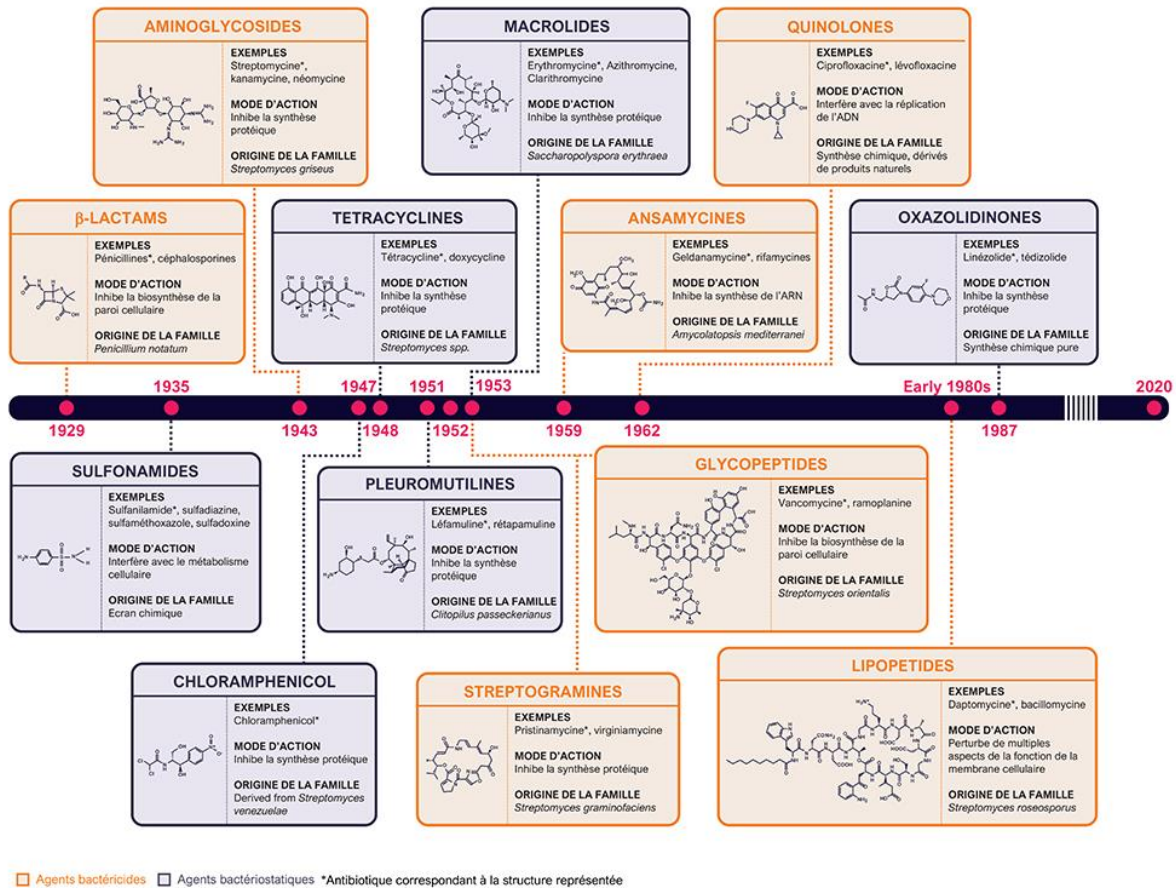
AMINOGLYCOSIDES
EXEMPLES
Streptomycine*, kanamycine, néomycine
MODE D'ACTION
Inhibe la synthèse protéique
ORIGINE DE LA FAMILLE
*Streptomyces griseus*

MACROLIDES
EXEMPLES
Erythromycine*, Azithromycine, Clarithromycine
MODE D'ACTION
Inhibe la synthèse protéique
ORIGINE DE LA FAMILLE
*Saccharopolyspora erythraea*

QUINOLONES
EXEMPLES
Ciprofloxacine*, lévofloxacine
MODE D'ACTION
Interfère avec la réplication de l'ADN
ORIGINE DE LA FAMILLE
Synthèse chimique, dérivés de produits naturels

β-LACTAMS
EXEMPLES
Pénicillines*, céphalosporines
MODE D'ACTION
Inhibe la biosynthèse de la paroi cellulaire
ORIGINE DE LA FAMILLE
*Penicillium notatum*

TETRACYCLINES
EXEMPLES
Tétracycline*, doxycycline
MODE D'ACTION
Inhibe la synthèse protéique
ORIGINE DE LA FAMILLE
*Streptomyces spp.*

ANSAMYCINES
EXEMPLES
Geldanamycine*, rifamycines
MODE D'ACTION
Inhibe la synthèse de l'ARN
ORIGINE DE LA FAMILLE
*Amycolatopsis mediterranei*

OXAZOLIDINONES
EXEMPLES
Linézolide*, tédizolide
MODE D'ACTION
Inhibe la synthèse protéique
ORIGINE DE LA FAMILLE
Synthèse chimique pure

1935 1947 1951 1953 Early 1980s 2020
1929 1943 1948 1952 1959 1962 1987

SULFONAMIDES
EXEMPLES
Sulfanilamide*, sulfadiazine, sulfaméthoxazole, sulfadoxine
MODE D'ACTION
Interfère avec le métabolisme cellulaire
ORIGINE DE LA FAMILLE
Ecran chimique

PLEUROMUTILINES
EXEMPLES
Léfamuline*, rétapamuline
MODE D'ACTION
Inhibe la synthèse protéique
ORIGINE DE LA FAMILLE
*Clitopilus passeckerianus*

GLYCOPEPTIDES
EXEMPLES
Vancomycine*, ramoplanine
MODE D'ACTION
Inhibe la biosynthèse de la paroi cellulaire
ORIGINE DE LA FAMILLE
*Streptomyces orientalis*

CHLORAMPHENICOL
EXEMPLES
Chloramphenicol*
MODE D'ACTION
Inhibe la synthèse protéique
ORIGINE DE LA FAMILLE
Derived from *Streptomyces venezuelae*

STREPTOGRAMINES
EXEMPLES
Pristinamycine*, virginiamycine
MODE D'ACTION
Inhibe la synthèse protéique
ORIGINE DE LA FAMILLE
*Streptomyces graminofaciens*

LIPOPETIDES
EXEMPLES
Daptomycine*, bacillomycine
MODE D'ACTION
Perturbe de multiples aspects de la fonction de la membrane cellulaire
ORIGINE DE LA FAMILLE
*Streptomyces roseosporus*

Agents bactéricides Agents bactériostatiques *Antibiotique correspondant à la structure représentée